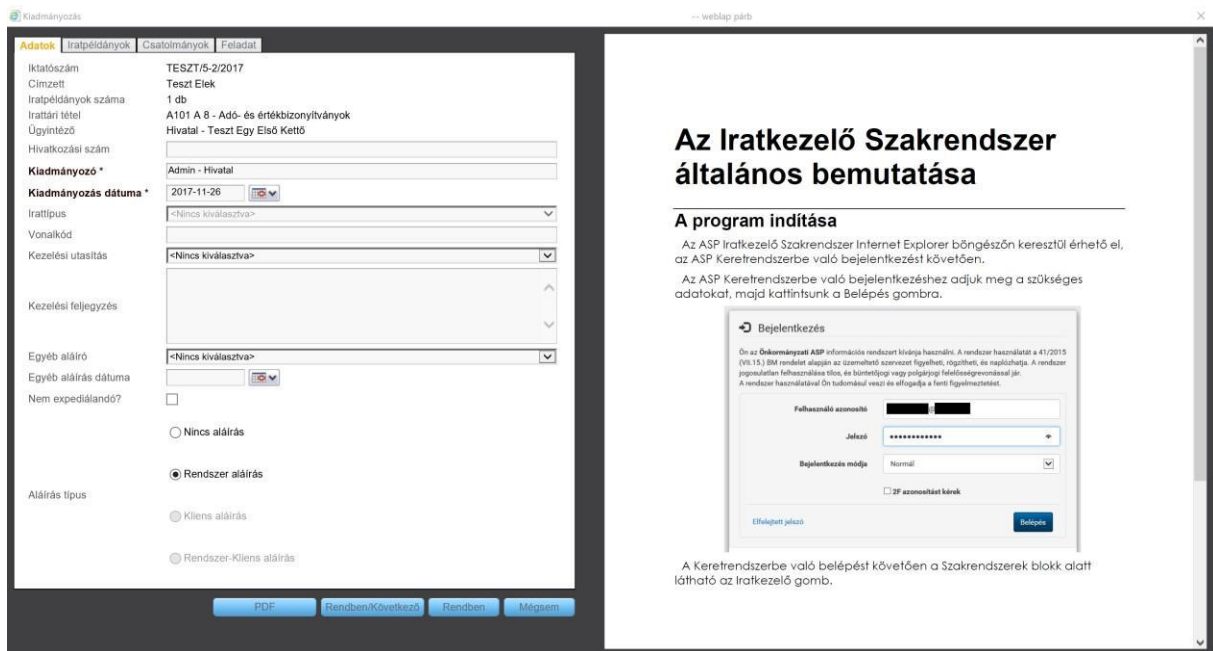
Kiadmányozás

-- weblap párb

Adatok | Iratpéldányok | Csatolmányok | Feladat

| | |
|---|---|
| Iktatószám | TESZT/5-2/2017 |
| Címzett | Teszt Elek |
| Iratpéldányok száma | 1 db |
| Irattári tétel | A101 A 8 - Adó- és értékbizonyítványok |
| Ügyintéző | Hivatal - Teszt Egy Első Kettő |
| Hivatkozási szám | |
| Kiadmányozó * | Admin - Hivatal |
| Kiadmányozás dátuma * | 2017-11-26 |
| Irattípus | <Nincs kiválasztva> |
| Vonalkód | |
| Kezelési utasítás | <Nincs kiválasztva> |
| Kezelési feljegyzés | |
| Egyéb aláíró | <Nincs kiválasztva> |
| Egyéb aláírás dátuma | |
| Nem expediálandó? | |

Aláírás típus
Nincs aláírás
Rendszer aláírás
Kliens aláírás
Rendszer-Kliens aláírás

PDF | Rendben/Következő | Rendben | Mégsem

Az Iratkezelő Szakrendszer általános bemutatása

A program indítása

Az ASP Iratkezelő Szakrendszer Internet Explorer böngészőn keresztül érhető el, az ASP Keretrendszerbe való bejelentkezést követően.

Az ASP Keretrendszerbe való bejelentkezéshez adjuk meg a szükséges adatokat, majd kattintsunk a Belépés gombra.

Bejelentkezés

Ön az Önkormányzati ASP információs rendszert kívánja használni. A rendszer használatát a 41/2015 (VII.15.) BM rendelet alapján az üzemeltető szervezet figyelheti, rögzítheti, és naplózhatja. A rendszer jogosulatlan felhasználása tilos, és büntetőjogi vagy polgárjogi felelősségrevonással jár. A rendszer használatával Ön tudomásul veszi és elfogadja a fenti figyelmeztetést.

Felhasználó azonosító
Jelszó ••••••••••••
Bejelentkezés módja Normál
2F azonosítást kérek
Elfelejtett jelszó
Belépés

A Keretrendszerbe való belépést követően a Szakrendszerek blokk alatt látható az Iratkezelő gomb.